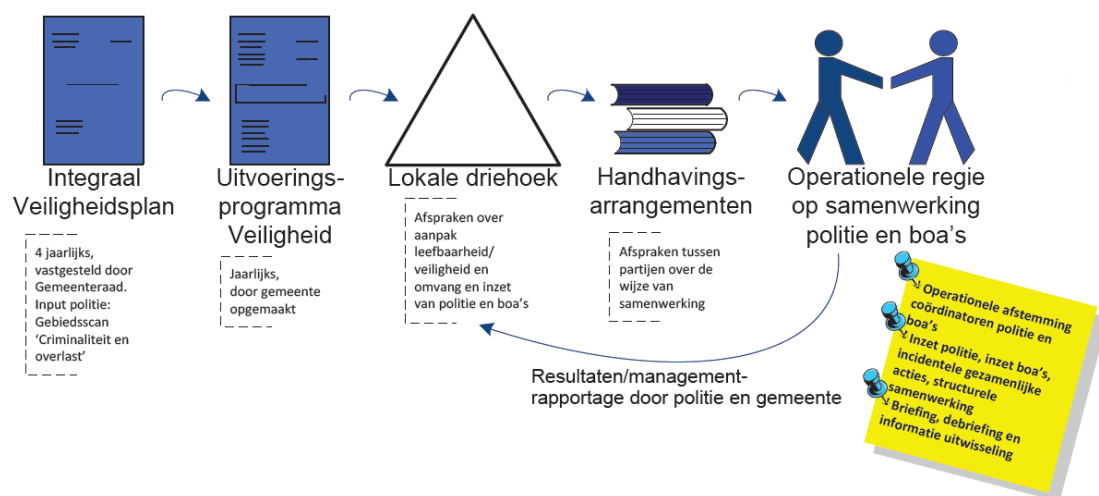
Integraal Veiligheidsplan

4 jaarlijks, vastgesteld door Gemeenteraad. Input politie: Gebiedsscan 'Criminaliteit en overlast'

Uitvoerings-programma Veiligheid

Jaarlijks, door gemeente opgemaakt

Lokale driehoek

Afspraken over aanpak leefbaarheid/ veiligheid en omvang en inzet van politie en boa's

Handhavings-arrangementen

Afspraken tussen partijen over de wijze van samenwerking

Operationele regie op samenwerking politie en boa's

Operationele afstemming coördinatoren politie en boa's

Inzet politie, inzet boa's, incidentele gezamenlijke acties, structurele samenwerking

Briefing, debriefing en informatie uitwisseling

Resultaten/management-rapportage door politie en gemeente